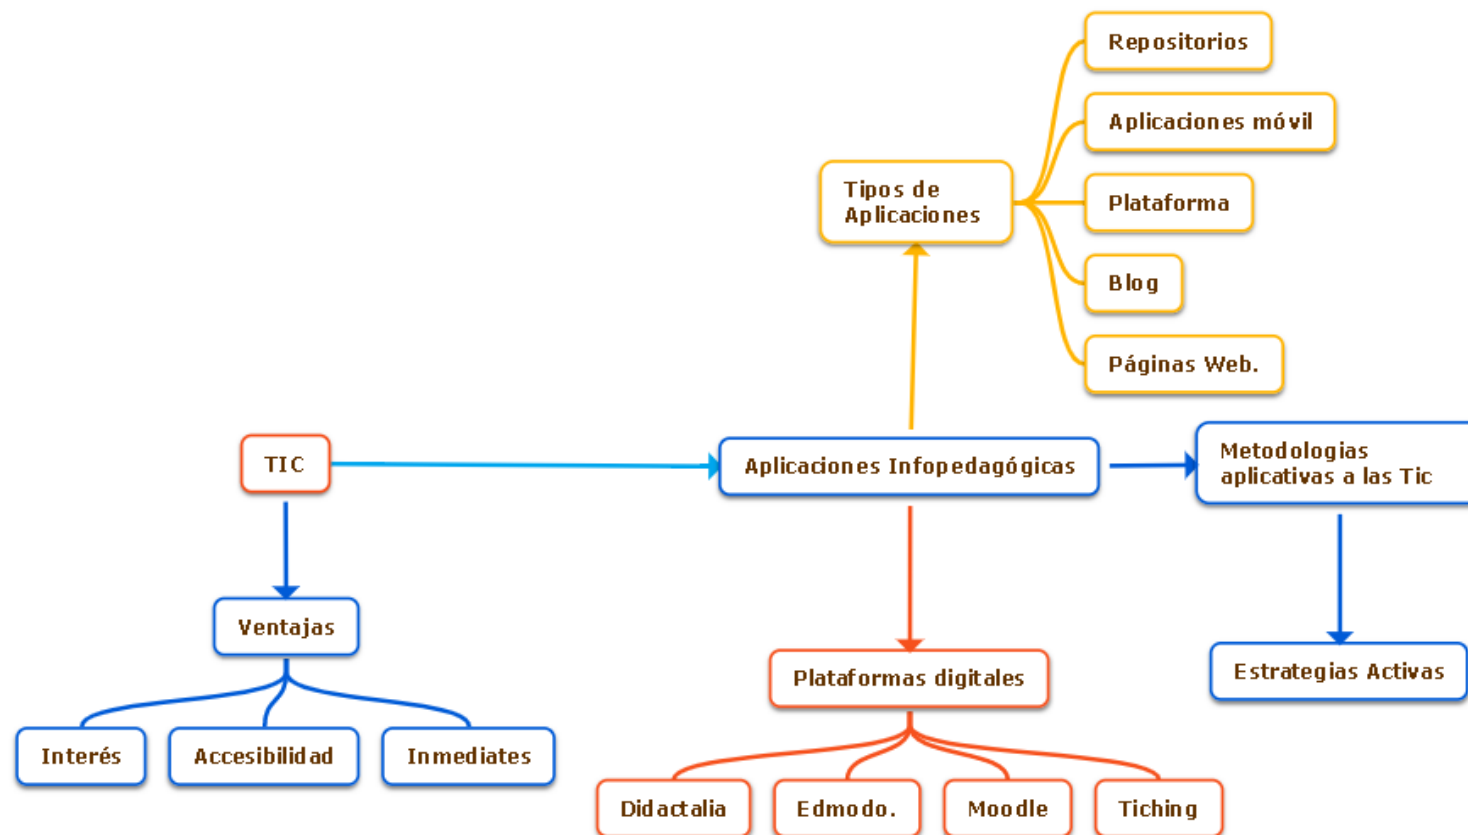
Repositorios

Aplicaciones móvil

Tipos de Aplicaciones

Plataforma

Blog

Páginas Web.

TIC

Aplicaciones Infopedagógicas

Metodologias aplicativas a las Tic

Ventajas

Interés

Accesibilidad

Inmediates

Plataformas digitales

Estrategias Activas

Didactalia

Edmodo.

Moodle

Tiching